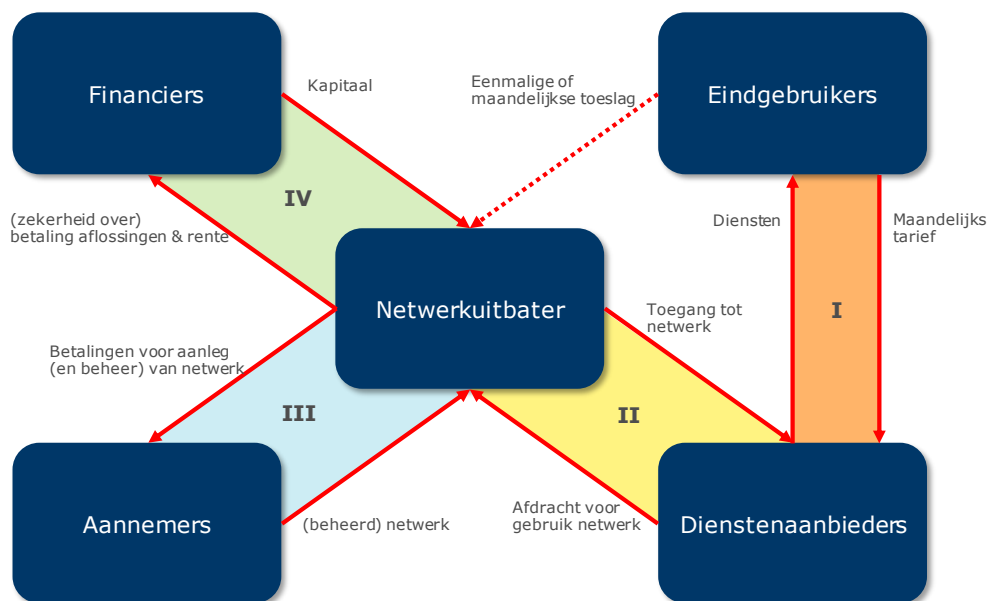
Financiers

Kapitaal

Eenmalige of maandelijkse toeslag

Eindgebruikers

IV

(zekerheid over) betaling aflossingen & rente

Diensten

Maandelijks tarief

Netwerkuitbater

Toegang tot netwerk

I

Betalingen voor aanleg (en beheer) van netwerk

III

II

Aannemers

(beheerd) netwerk

Afdracht voor gebruik netwerk

Dienstenaanbieders